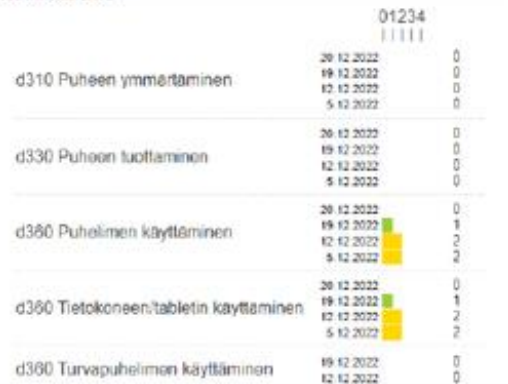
01234

| | | |
|---|---|---|
| d310 Puheen ymmärtäminen | 20.12.2022<br>19.12.2022<br>12.12.2022<br>5.12.2022 | 0<br>0<br>0<br>0 |
| d330 Puheen tuottaminen | 20.12.2022<br>19.12.2022<br>12.12.2022<br>5.12.2022 | 0<br>0<br>0<br>0 |
| d360 Puhelimen käyttäminen | 20.12.2022<br>19.12.2022<br>12.12.2022<br>5.12.2022 | 0<br>1<br>2<br>2 |
| d360 Tietokoneen/tabletin käyttäminen | 20.12.2022<br>19.12.2022<br>12.12.2022<br>5.12.2022 | 0<br>1<br>2<br>2 |
| d360 Turvapuhelimen käyttäminen | 19.12.2022<br>12.12.2022 | 0<br>0 |